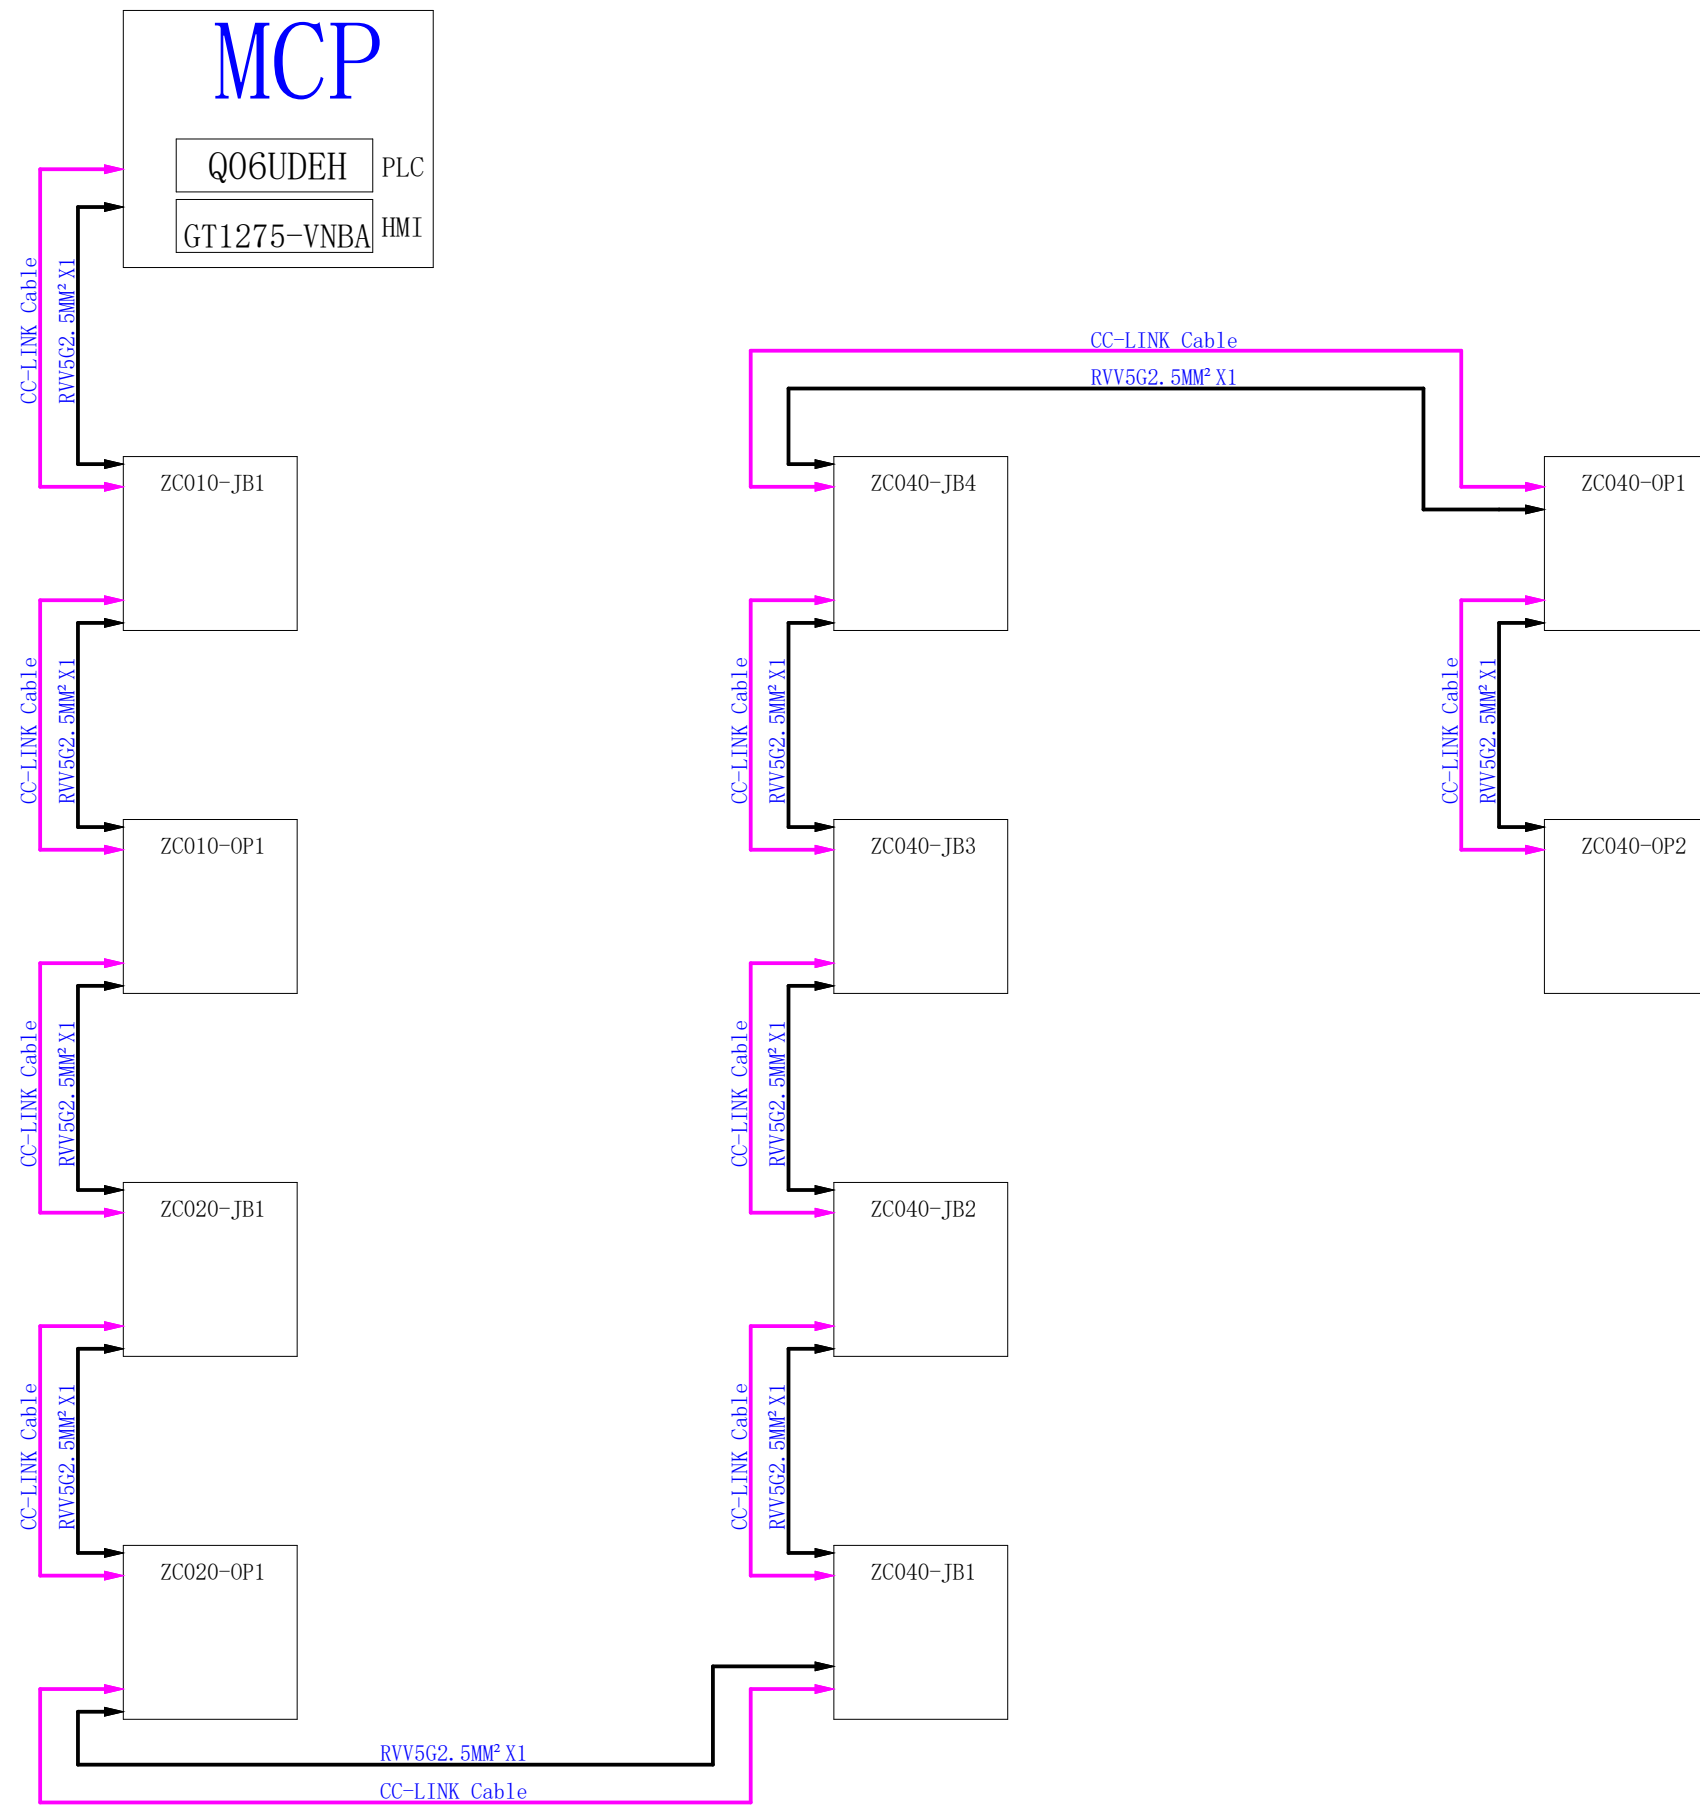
MCP

Q06UDEH PLC

GT1275-VNBA HMI

CC-LINK Cable
RVV5G2.5MM² X1

ZC010-JB1

CC-LINK Cable
RVV5G2.5MM² X1

ZC010-OP1

CC-LINK Cable
RVV5G2.5MM² X1

ZC020-JB1

CC-LINK Cable
RVV5G2.5MM² X1

ZC020-OP1

RVV5G2.5MM² X1
CC-LINK Cable

CC-LINK Cable
RVV5G2.5MM² X1

ZC040-JB4

ZC040-OP1

CC-LINK Cable
RVV5G2.5MM² X1

ZC040-JB3

CC-LINK Cable
RVV5G2.5MM² X1

ZC040-OP2

CC-LINK Cable
RVV5G2.5MM² X1

ZC040-JB2

CC-LINK Cable
RVV5G2.5MM² X1

ZC040-JB1